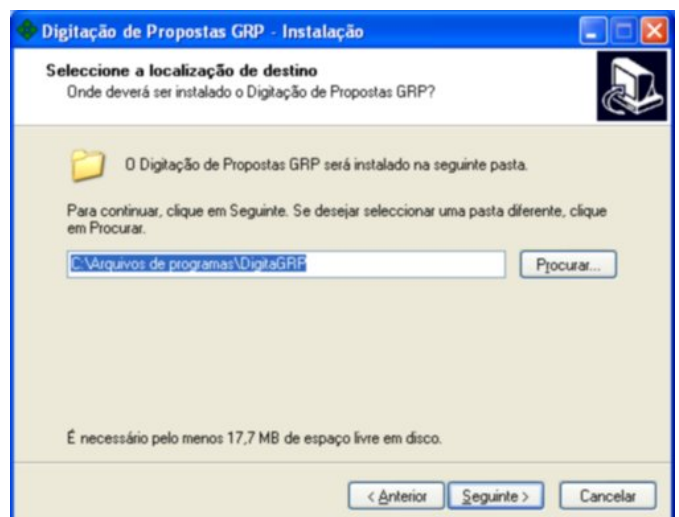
Digitação de Propostas GRP - Instalação

Seleccione a localização de destino
Onde deverá ser instalado o Digitação de Propostas GRP?

O Digitação de Propostas GRP será instalado na seguinte pasta.

Para continuar, clique em Seguinte. Se desejar seleccionar uma pasta diferente, clique em Procurar.

C:\Arquivos de programas\DigitaGRP

Procurar...

É necessário pelo menos 17,7 MB de espaço livre em disco.

< Anterior Seguinte > Cancelar